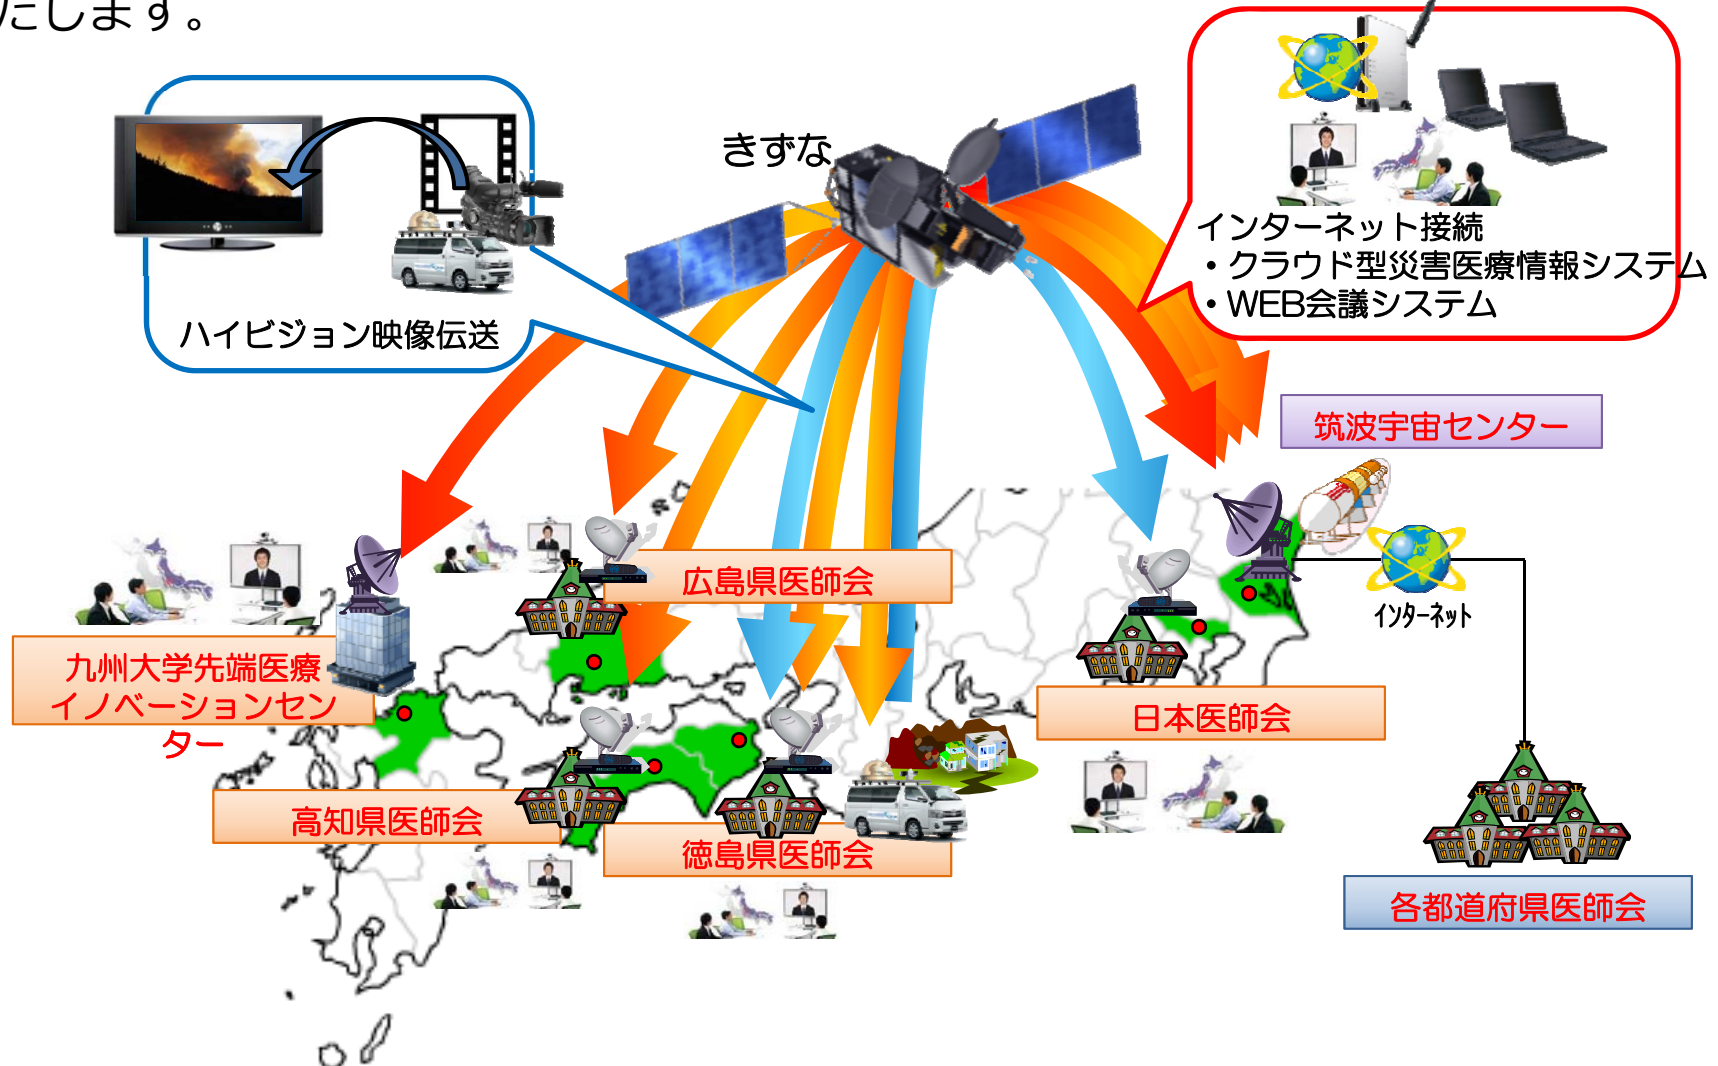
たします。

ハイビジョン映像伝送

きずな

インターネット接続
・クラウド型災害医療情報システム
・WEB会議システム

筑波宇宙センター

インターネット

広島県医師会

九州大学先端医療イノベーションセンター

日本医師会

高知県医師会

徳島県医師会

各都道府県医師会